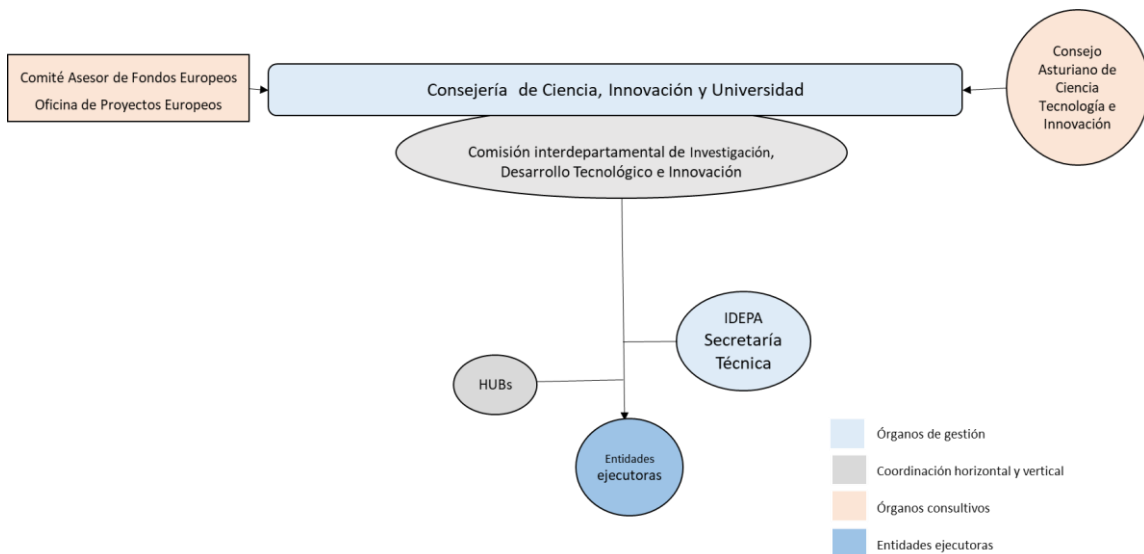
Comité Asesor de Fondos Europeos
Oficina de Proyectos Europeos

Consejería de Ciencia, Innovación y Universidad

Consejo Asturiano de Ciencia Tecnología e Innovación

Comisión interdepartamental de Investigación, Desarrollo Tecnológico e Innovación

IDEPA
Secretaría Técnica

HUBs

Entidades ejecutoras

Órganos de gestión

Coordinación horizontal y vertical

Órganos consultivos

Entidades ejecutoras